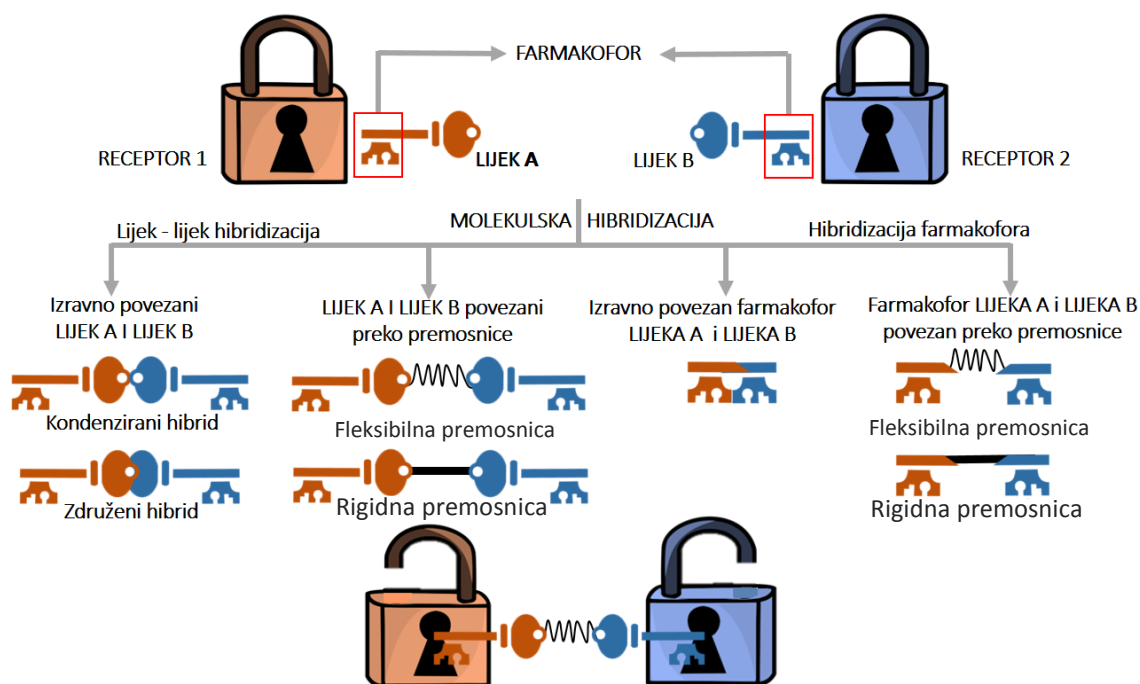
FARMAKOFOR

RECEPTOR 1

LIJEK A

LIJEK B

RECEPTOR 2

MOLEKULSKA HIBRIDIZACIJA

Lijek - lijek hibridizacija

Hibridizacija farmakofora

Izravno povezani LIJEK A I LIJEK B

Kondenzirani hibrid

Združeni hibrid

LIJEK A I LIJEK B povezani preko premosnice

Fleksibilna premosnica

Rigidna premosnica

Izravno povezan farmakofor LIJEKA A i LIJEKA B

Farmakofor LIJEKA A i LIJEKA B povezan preko premosnice

Fleksibilna premosnica

Rigidna premosnica